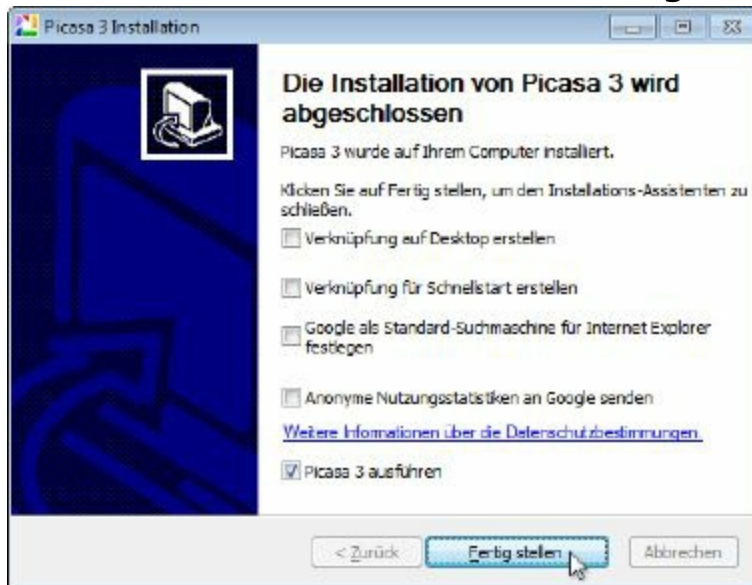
Picasa 3 Installation

Die Installation von Picasa 3 wird abgeschlossen

Picasa 3 wurde auf Ihrem Computer installiert.

Klicken Sie auf Fertig stellen, um den Installations-Assistenten zu schließen.

Verknüpfung auf Desktop erstellen

Verknüpfung für Schnellstart erstellen

Google als Standard-Suchmaschine für Internet Explorer festlegen

Anonyme Nutzungsstatistiken an Google senden

Weitere Informationen über die Datenschutzbestimmungen

Picasa 3 ausführen

< Zurück   Fertig stellen   Abbrechen